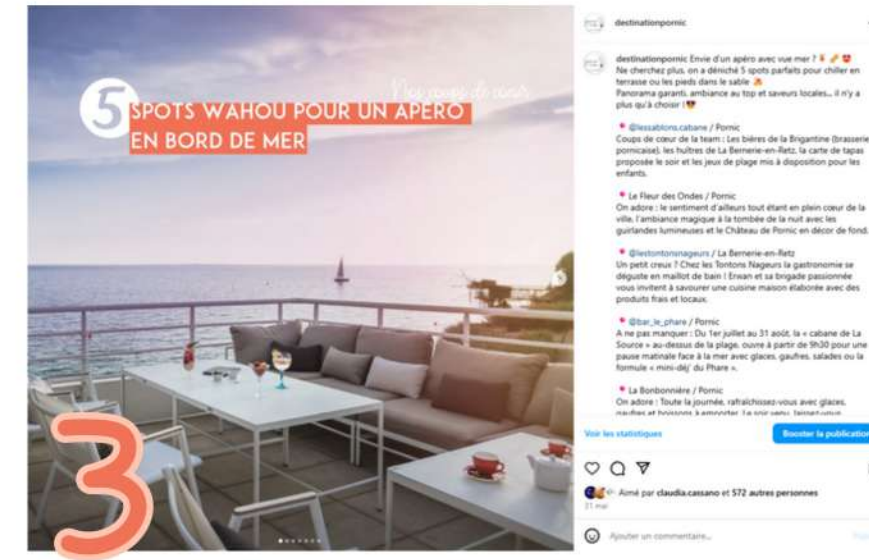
5 SPOTS WAHOU POUR UN APÉRO EN BORD DE MER

Nos coups de cœur

3

destinationpornic

destinationpornic Envie d'un apéro avec vue mer ? Ne cherchez plus, on a déniché 5 spots parfaits pour chiller en terrasse ou les pieds dans le sable
Panorama garanti, ambiance au top et saveurs locales... il n'y a plus qu'à choisir !

@lessablons.cabane / Pornic
Coups de cœur de la team : Les bières de la Brigantine (brasserie pornicaise), les huîtres de La Bernerie-en-Retz, la carte de tapas proposée le soir et les jeux de plage mis à disposition pour les enfants.

Le Fleur des Ondes / Pornic
On adore : le sentiment d'ailleurs tout étant en plein cœur de la ville, l'ambiance magique à la tombée de la nuit avec les guirlandes lumineuses et le Château de Pornic en décor de fond.

@lestontonsnageurs / La Bernerie-en-Retz
Un petit creux ? Chez les Tontons Nageurs la gastronomie se déguste en maillot de bain ! Erwan et sa brigade passionnée vous invitent à savourer une cuisine maison élaborée avec des produits frais et locaux.

@bar_le_phare / Pornic
A ne pas manquer : Du 1er juillet au 31 août, la « cabane de La Source » au-dessus de la plage, ouvre à partir de 9h30 pour une pause matinale face à la mer avec glaces, gaufres, salades ou la formule « mini-déj' du Phare ».

La Bonbonnière / Pornic
On adore : Toute la journée, rafraîchissez-vous avec glaces, gaufres et boissons à emporter. Le soir venu, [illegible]

Voir les statistiques

Booster la publication

Aimé par claudia.cassano et 572 autres personnes
31 mai

Ajouter un commentaire...